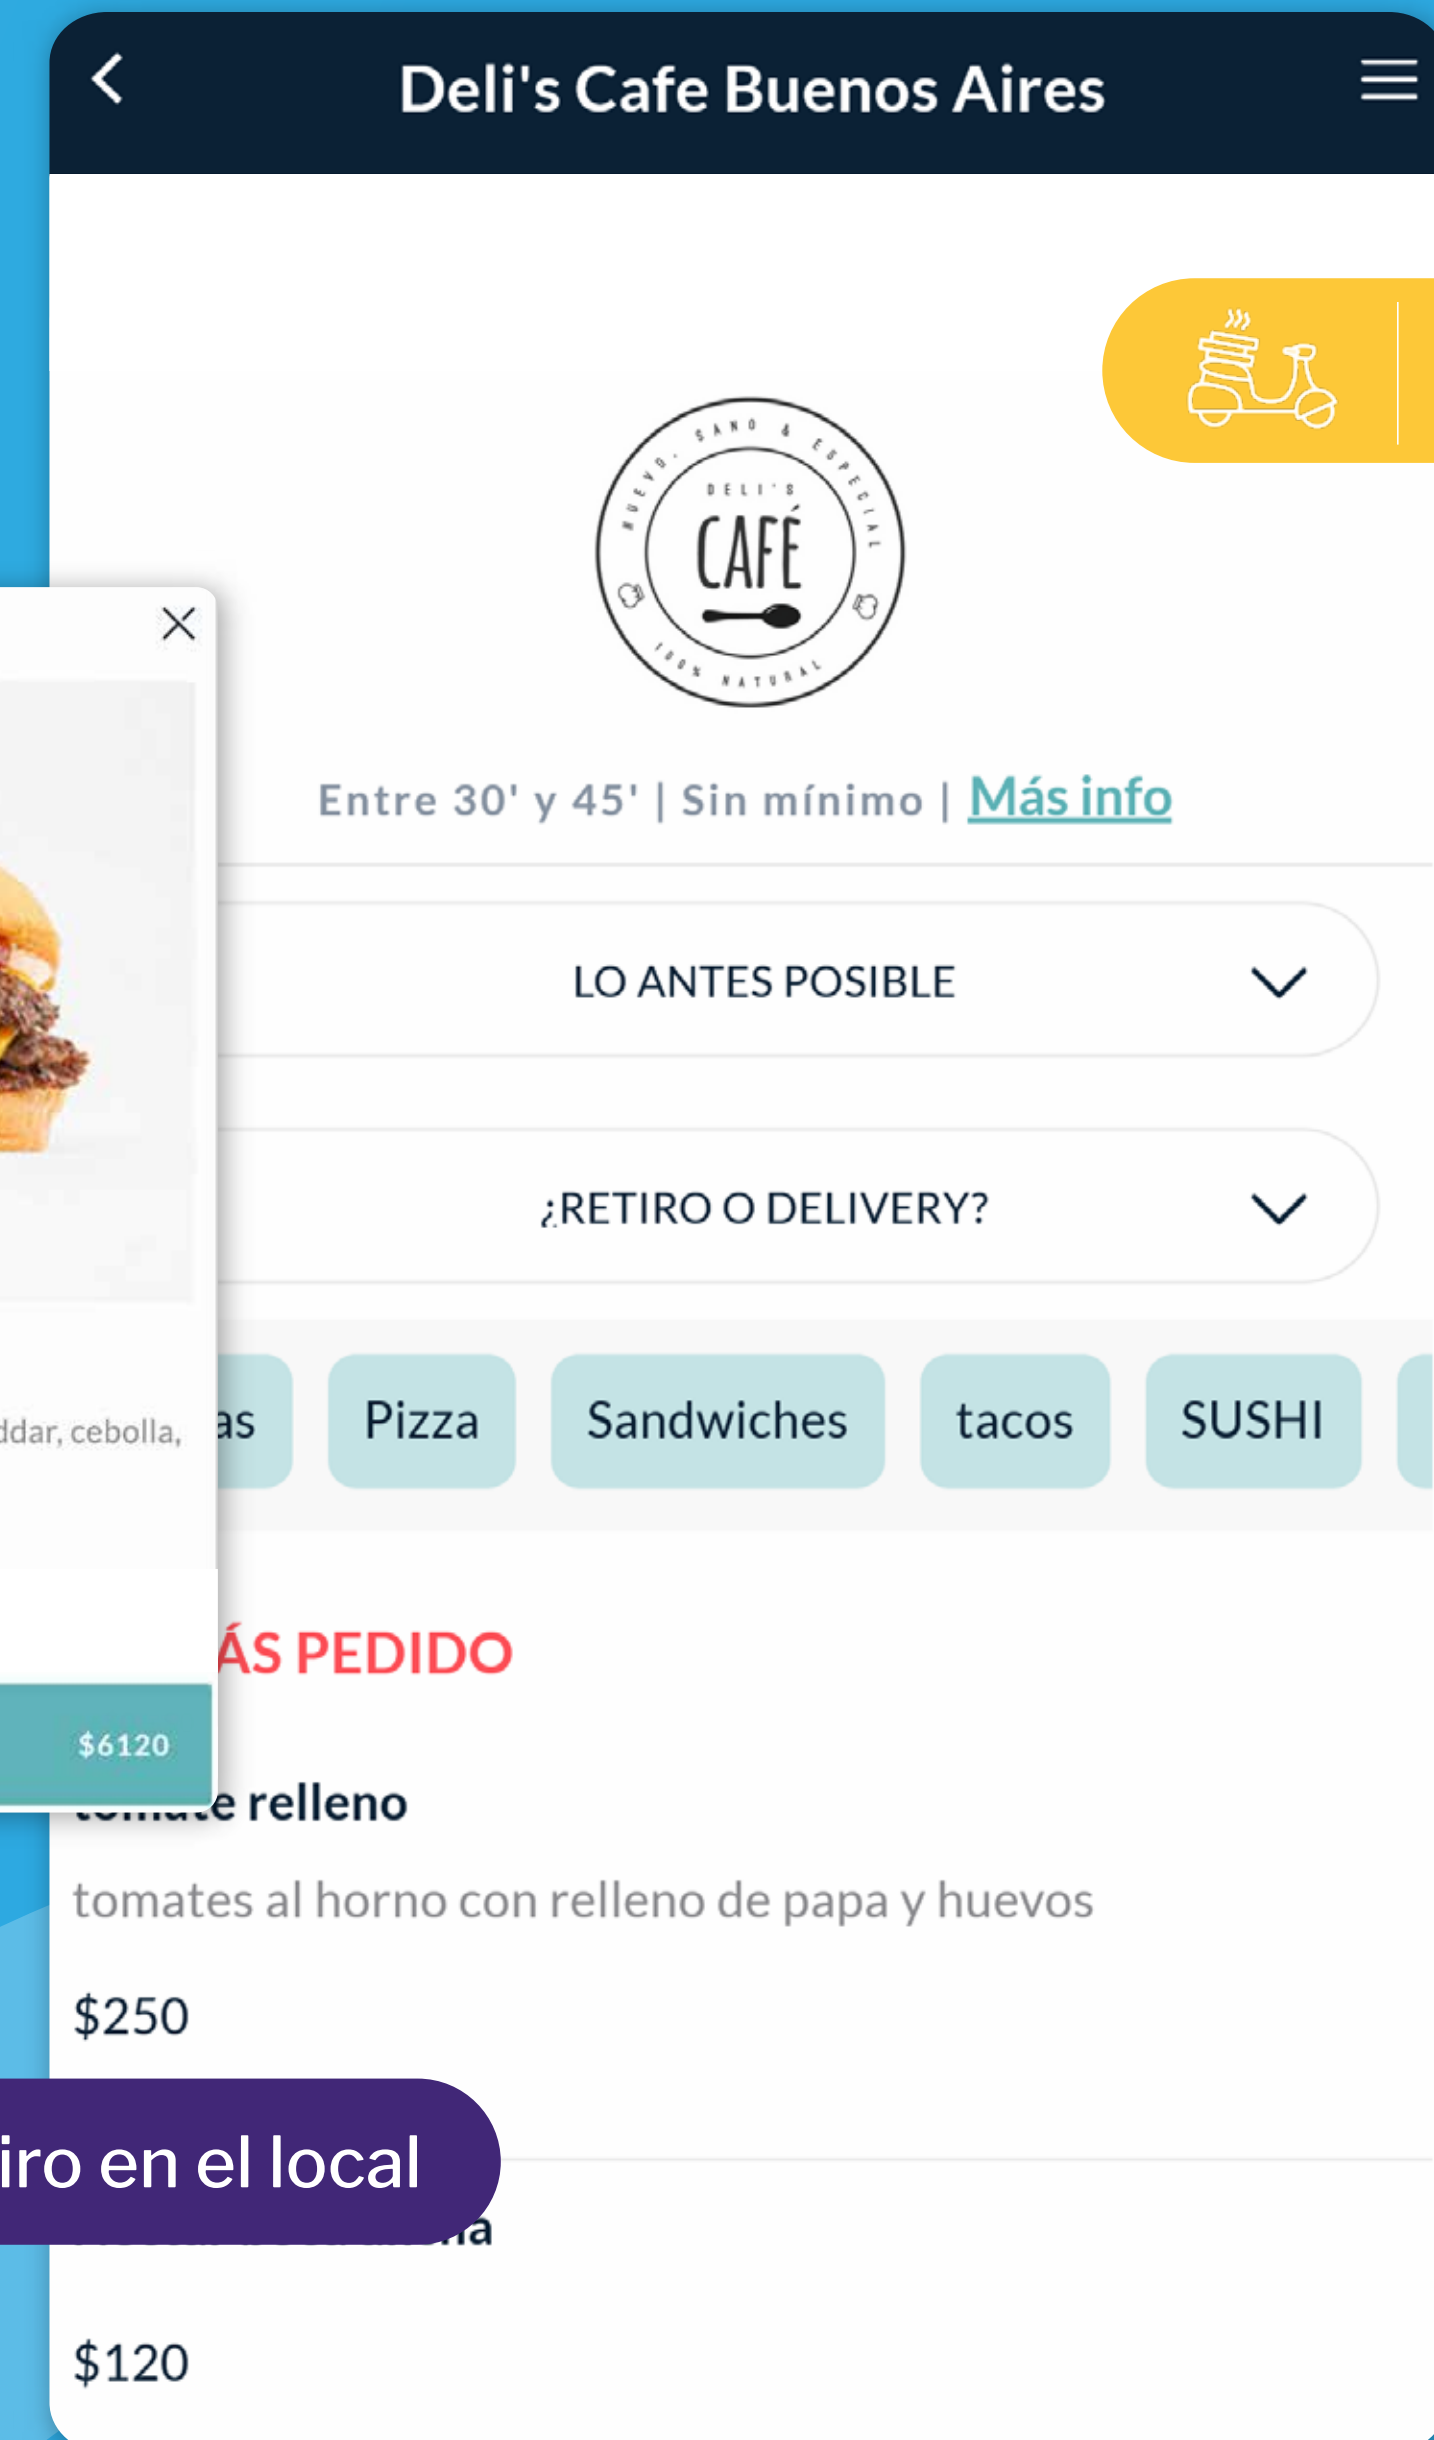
Deli's Cafe Buenos Aires

NUEVO, SANO & ESPECIAL
DELI'S
CAFÉ
100% NATURAL

Entre 30' y 45' | Sin mínimo | Más info

LO ANTES POSIBLE

¿RETIRO O DELIVERY?

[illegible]as
Pizza
Sandwiches
tacos
SUSHI

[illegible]ÁS PEDIDO

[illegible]e relleno

tomates al horno con relleno de papa y huevos

$250

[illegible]a

$120

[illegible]ddar, cebolla,

$6120

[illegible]iro en el local